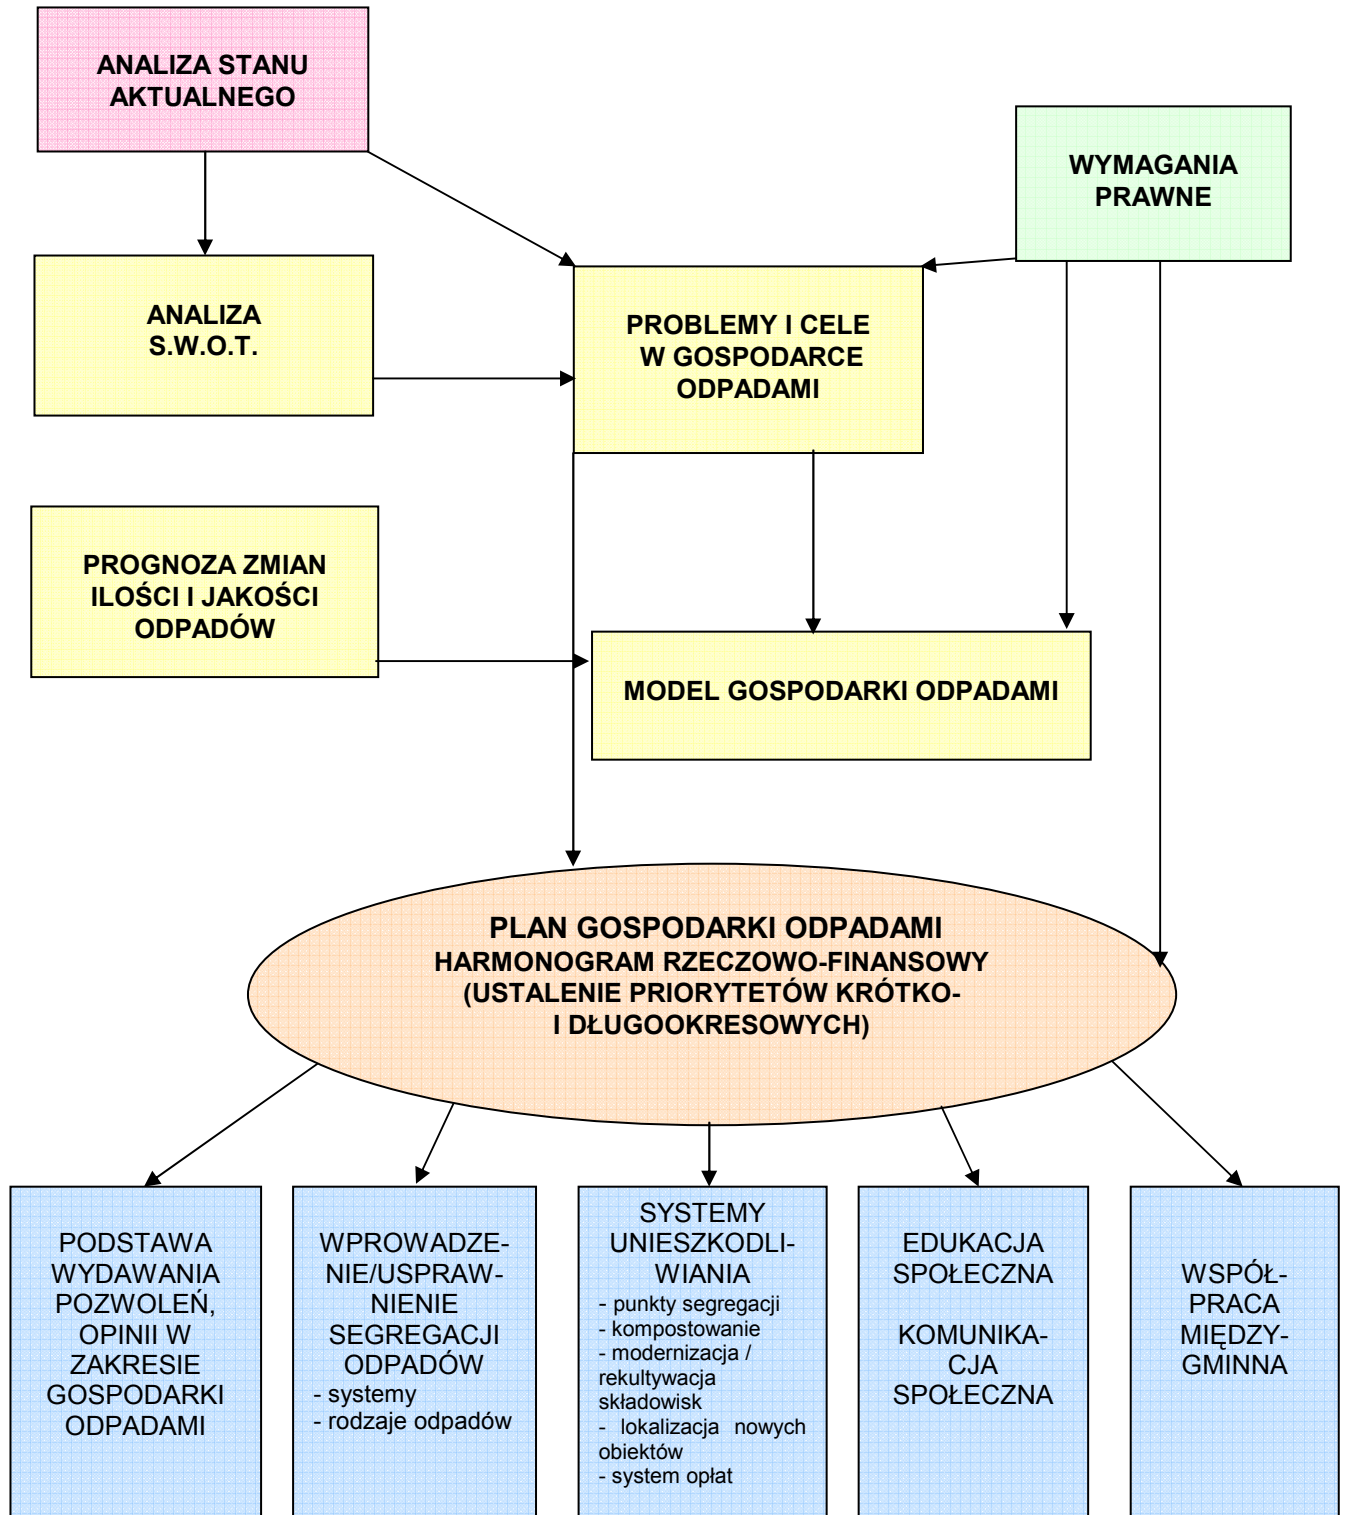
ANALIZA STANU AKTUALNEGO

WYMAGANIA PRAWNE

ANALIZA S.W.O.T.

PROBLEMY I CELE W GOSPODARCE ODPADAMI

PROGNOZA ZMIAN ILOŚCI I JAKOŚCI ODPADÓW

MODEL GOSPODARKI ODPADAMI

PLAN GOSPODARKI ODPADAMI
HARMONOGRAM RZECZOWO-FINANSOWY
(USTALENIE PRIORYTETÓW KRÓTKO- I DŁUGOOKRESOWYCH)

PODSTAWA WYDAWANIA POZWOLEŃ, OPINII W ZAKRESIE GOSPODARKI ODPADAMI

WPROWADZENIE/USPRAWNIENIE SEGREGACJI ODPADÓW
- systemy
- rodzaje odpadów

SYSTEMY UNIESZKODLIWIANIA
- punkty segregacji
- kompostowanie
- modernizacja / rekultywacja składowisk
- lokalizacja nowych obiektów
- system opłat

EDUKACJA SPOŁECZNA

KOMUNIKACJA SPOŁECZNA

WSPÓŁPRACA MIĘDZYGMINNA